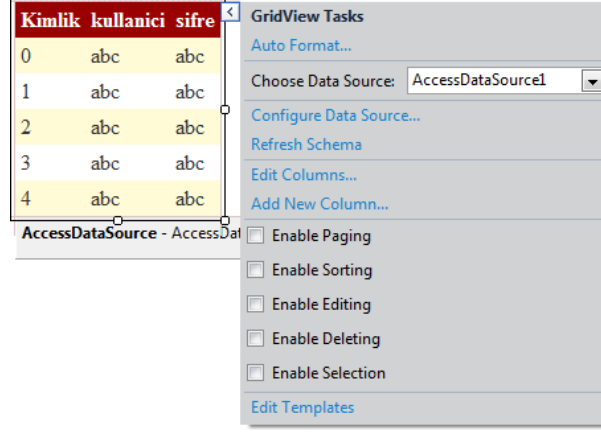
| Kimlik | kullanici | sifre |
|---|---|---|
| 0 | abc | abc |
| 1 | abc | abc |
| 2 | abc | abc |
| 3 | abc | abc |
| 4 | abc | abc |

AccessDataSource - AccessDat

GridView Tasks
Auto Format...
Choose Data Source: AccessDataSource1
Configure Data Source...
Refresh Schema
Edit Columns...
Add New Column...
Enable Paging
Enable Sorting
Enable Editing
Enable Deleting
Enable Selection
Edit Templates